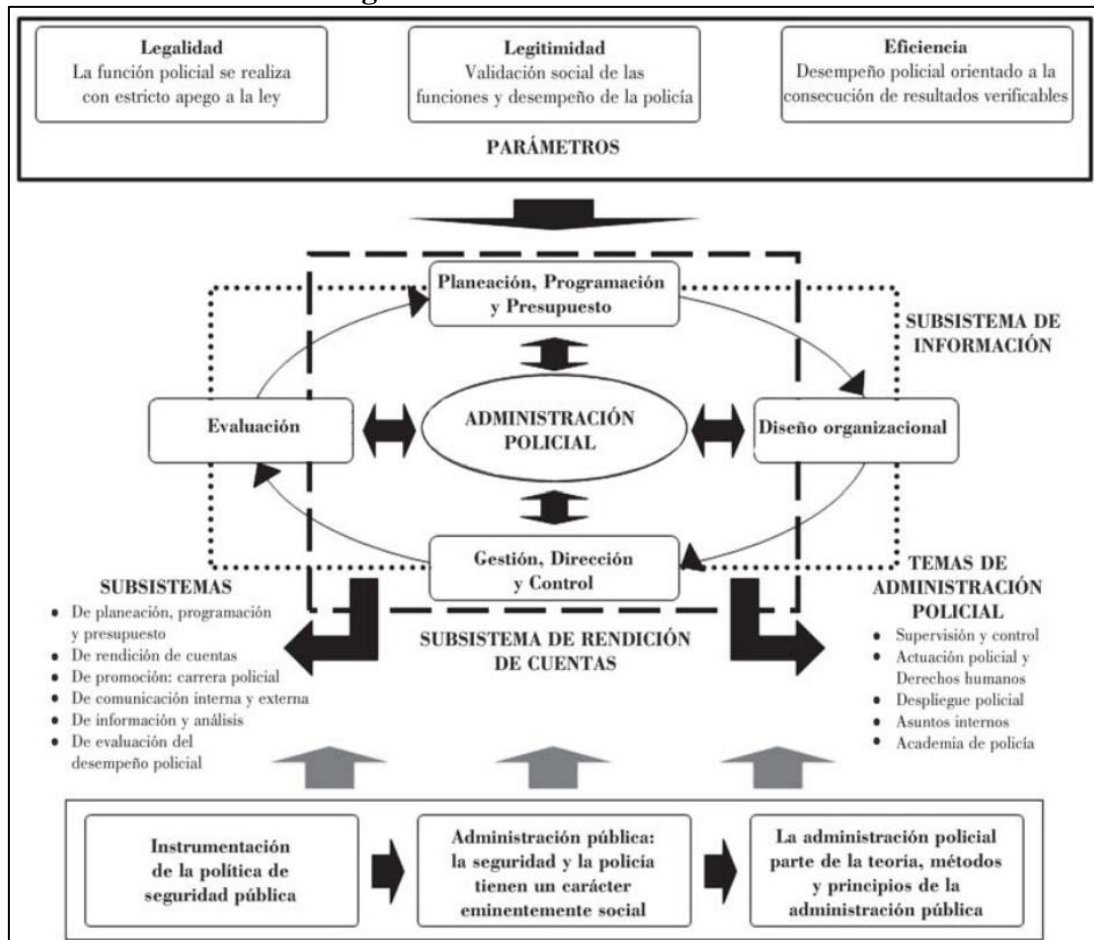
Legalidad
La función policial se realiza con estricto apego a la ley

Legitimidad
Validación social de las funciones y desempeño de la policía

Eficiencia
Desempeño policial orientado a la consecución de resultados verificables

PARÁMETROS

Planeación, Programación y Presupuesto

SUBSISTEMA DE INFORMACIÓN

Evaluación

ADMINISTRACIÓN POLICIAL

Diseño organizacional

Gestión, Dirección y Control

SUBSISTEMAS
• De planeación, programación y presupuesto
• De rendición de cuentas
• De promoción: carrera policial
• De comunicación interna y externa
• De información y análisis
• De evaluación del desempeño policial

SUBSISTEMA DE RENDICIÓN DE CUENTAS

TEMAS DE ADMINISTRACIÓN POLICIAL
• Supervisión y control
• Actuación policial y Derechos humanos
• Despliegue policial
• Asuntos internos
• Academia de policía

Instrumentación de la política de seguridad pública

Administración pública: la seguridad y la policía tienen un carácter eminentemente social

La administración policial parte de la teoría, métodos y principios de la administración pública